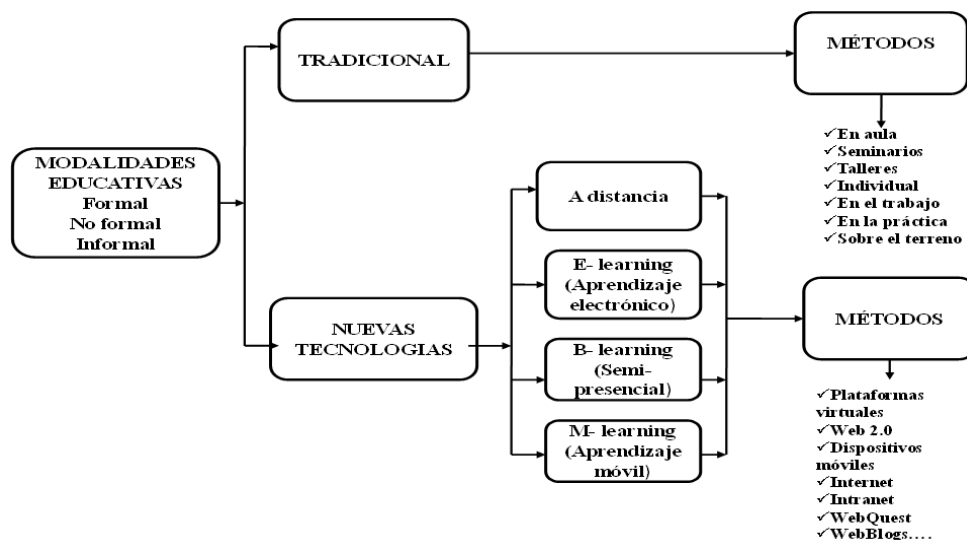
MODALIDADES EDUCATIVAS
Formal
No formal
Informal

TRADICIONAL

MÉTODOS

✓En aula
✓Seminarios
✓Talleres
✓Individual
✓En el trabajo
✓En la práctica
✓Sobre el terreno

NUEVAS TECNOLOGIAS

A distancia

E- learning (Aprendizaje electrónico)

B- learning (Semi-presencial)

M- learning (Aprendizaje móvil)

MÉTODOS

✓Plataformas virtuales
✓Web 2.0
✓Dispositivos móviles
✓Internet
✓Intranet
✓WebQuest
✓WebBlogs....